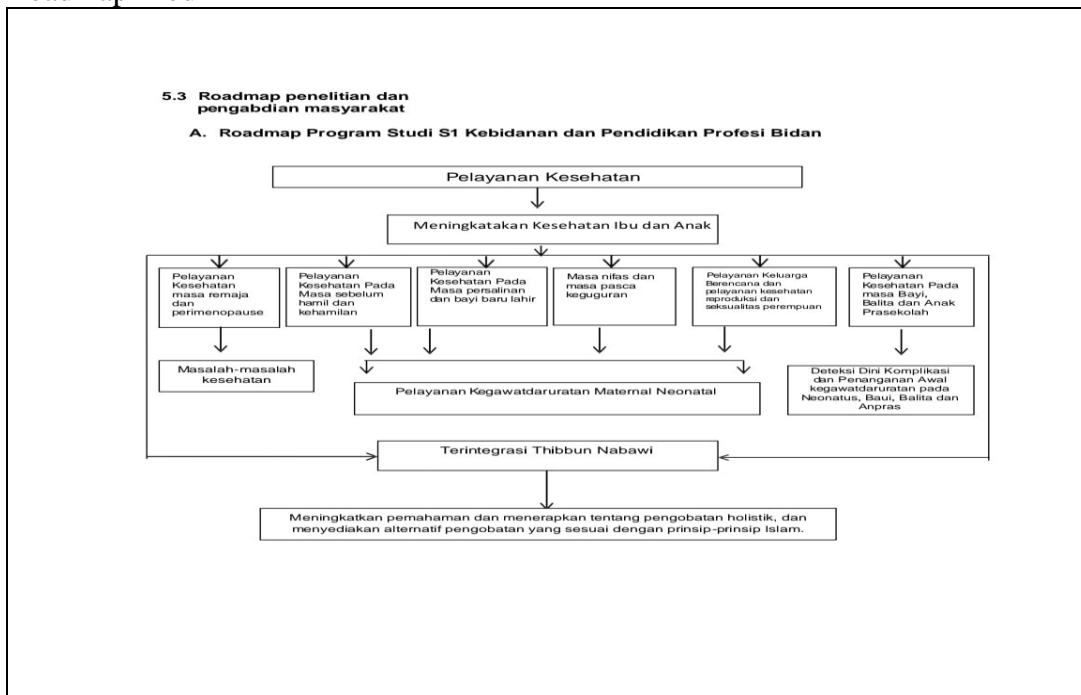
5.3 Roadmap penelitian dan pengabdian masyarakat

A. Roadmap Program Studi S1 Kebidanan dan Pendidikan Profesi Bidan

Pelayanan Kesehatan

Meningkatakan Kesehatan Ibu dan Anak

Pelayanan Kesehatan masa remaja dan perimenopause

Pelayanan Kesehatan Pada Masa sebelum hamil dan kehamilan

Pelayanan Kesehatan Pada Masa persalinan dan bayi baru lahir

Masa nifas dan masa pasca keguguran

Pelayanan Keluarga Berencana dan pelayanan kesehatan reproduksi dan seksualitas perempuan

Pelayanan Kesehatan Pada masa Bayi, Balita dan Anak Prasekolah

Masalah-masalah kesehatan

Pelayanan Kegawatdaruratan Maternal Neonatal

Deteksi Dini Komplikasi dan Penanganan Awal kegawatdaruratan pada Neonatus, Baui, Balita dan Anpras

Terintegrasi Thibbun Nabawi

Meningkatkan pemahaman dan menerapkan tentang pengobatan holistik, dan menyediakan alternatif pengobatan yang sesuai dengan prinsip-prinsip Islam.